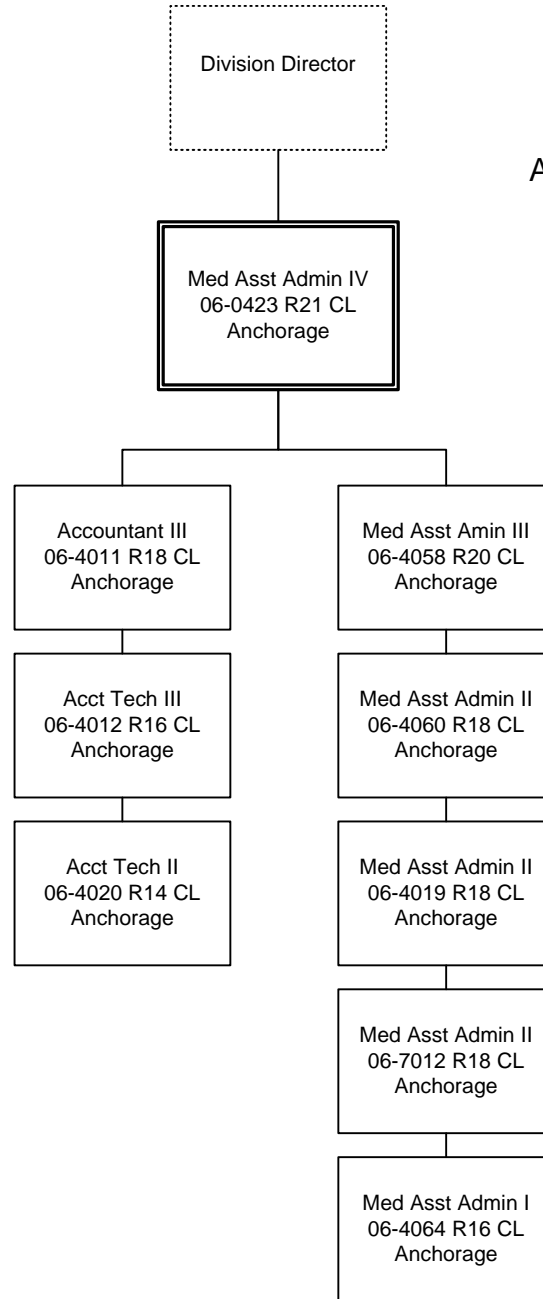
Division Director

A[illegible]

Med Asst Admin IV
06-0423 R21 CL
Anchorage

Accountant III
06-4011 R18 CL
Anchorage

Acct Tech III
06-4012 R16 CL
Anchorage

Acct Tech II
06-4020 R14 CL
Anchorage

Med Asst Amin III
06-4058 R20 CL
Anchorage

Med Asst Admin II
06-4060 R18 CL
Anchorage

Med Asst Admin II
06-4019 R18 CL
Anchorage

Med Asst Admin II
06-7012 R18 CL
Anchorage

Med Asst Admin I
06-4064 R16 CL
Anchorage